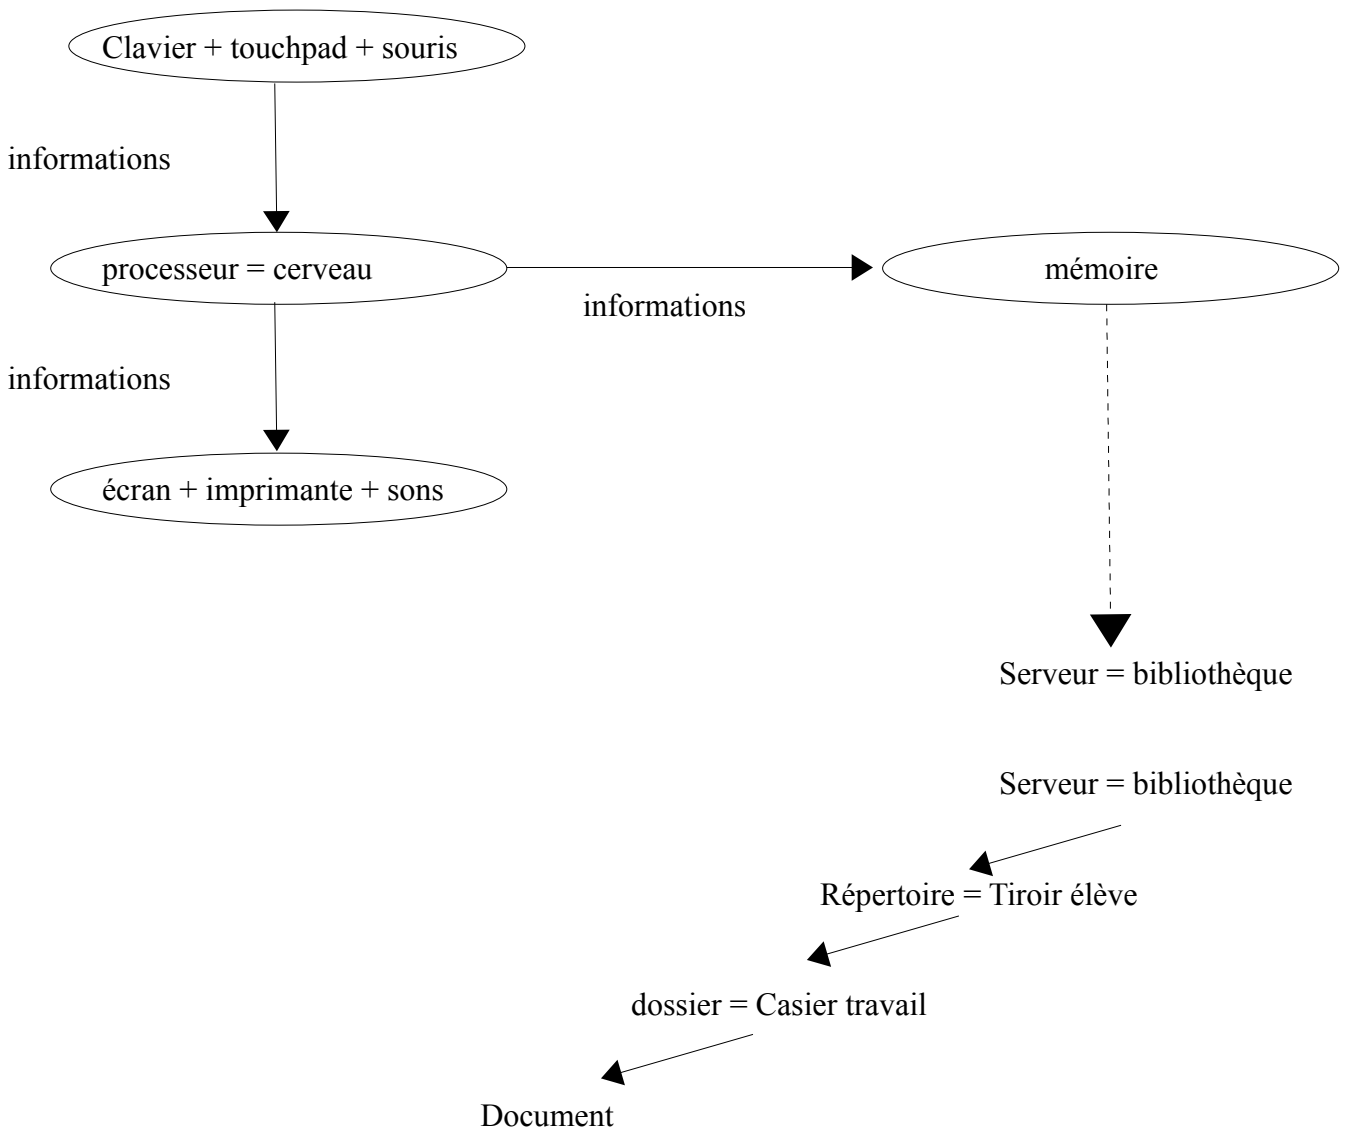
Clavier + touchpad + souris

informations

processeur = cerveau

informations

mémoire

informations

écran + imprimante + sons

Serveur = bibliothèque

Serveur = bibliothèque

Répertoire = Tiroir élève

dossier = Casier travail

Document